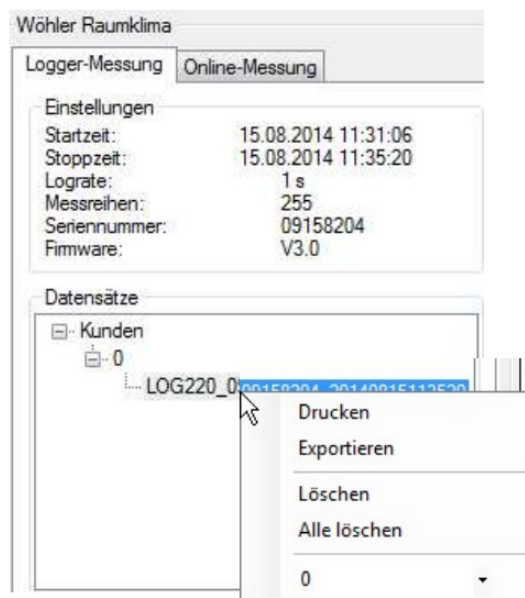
Wöhler Raumklima

Logger-Messung | Online-Messung

Einstellungen

| | |
|---|---|
| Startzeit: | 15.08.2014 11:31:06 |
| Stoppzeit: | 15.08.2014 11:35:20 |
| Lograte: | 1 s |
| Messreihen: | 255 |
| Seriennummer: | 09158204 |
| Firmware: | V3.0 |

Datensätze

Kunden
0
LOG220_0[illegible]

Drucken
Exportieren
Löschen
Alle löschen
0